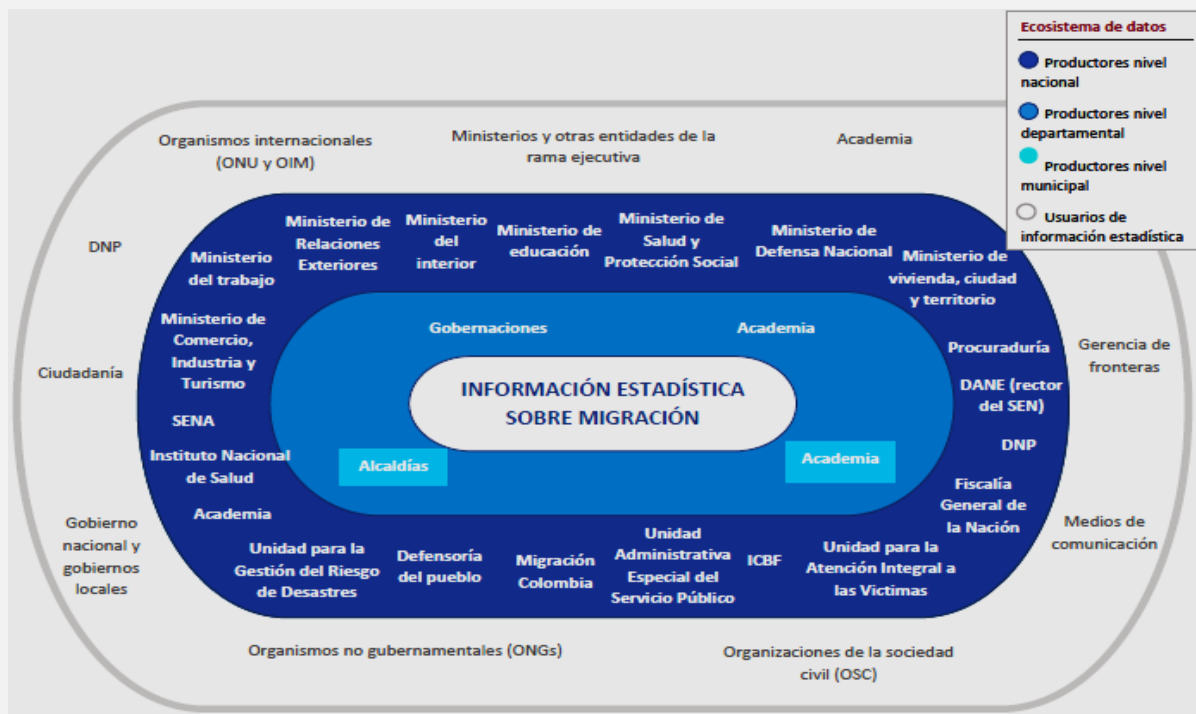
Ecosistema de datos
Productores nivel nacional
Productores nivel departamental
Productores nivel municipal
Usuarios de información estadística

Organismos internacionales (ONU y OIM)
Ministerios y otras entidades de la rama ejecutiva
Academia
DNP
Ciudadanía
Gobierno nacional y gobiernos locales
Gerencia de fronteras
Medios de comunicación
Organismos no gubernamentales (ONGs)
Organizaciones de la sociedad civil (OSC)

Ministerio del trabajo
Ministerio de Relaciones Exteriores
Ministerio del interior
Ministerio de educación
Ministerio de Salud y Protección Social
Ministerio de Defensa Nacional
Ministerio de vivienda, ciudad y territorio
Ministerio de Comercio, Industria y Turismo
SENA
Instituto Nacional de Salud
Academia
Procuraduría
DANE (rector del SEN)
DNP
Fiscalía General de la Nación
Unidad para la Gestión del Riesgo de Desastres
Defensoría del pueblo
Migración Colombia
Unidad Administrativa Especial del Servicio Público
ICBF
Unidad para la Atención Integral a las Victimas

Gobernaciones
Academia
Alcaldías
Academia

INFORMACIÓN ESTADÍSTICA SOBRE MIGRACIÓN